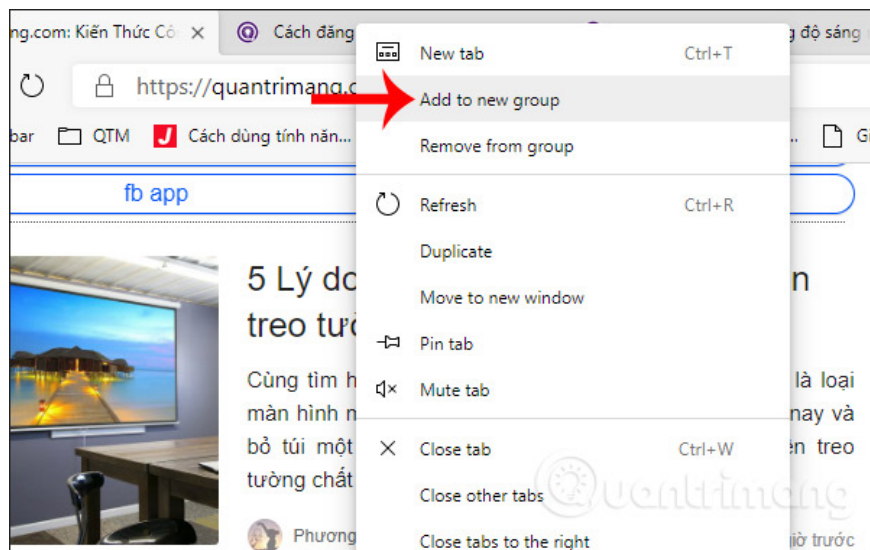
ng.com: Kiến Thức Cô ×
Cách đăng
g độ sáng
https://quantrimang.c
bar
QTM
Cách dùng tính năn...
Gi
fb app
5 Lý do
n
treo tườ
Cùng tìm h
là loại
màn hình n
nay và
bỏ túi một
ên treo
tường chất
Phương
giờ trước

New tab Ctrl+T
Add to new group
Remove from group
Refresh Ctrl+R
Duplicate
Move to new window
Pin tab
Mute tab
Close tab Ctrl+W
Close other tabs
Close tabs to the right

Quantrimang